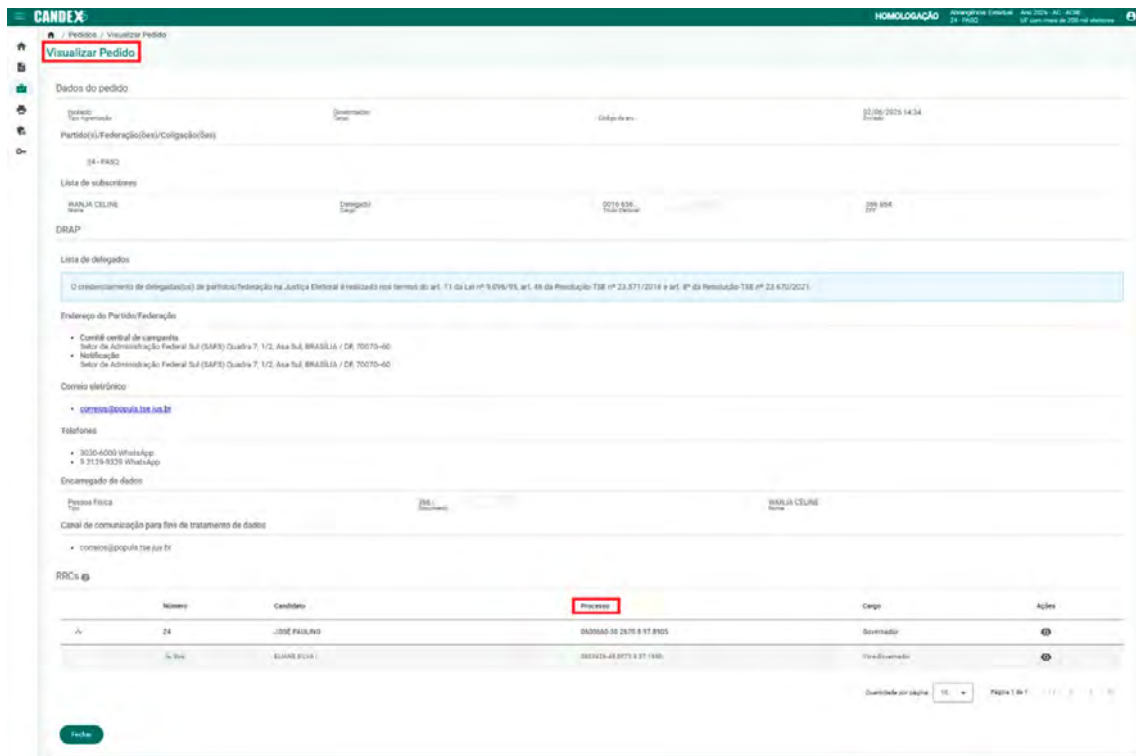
CANDEX

HOMOLOGAÇÃO Abrangência: Estadual 24 - PASQ Ano 2026 - AC - ACRE UF com mais de 200 mil eleitores

/ Pedidos / Visualizar Pedido

Visualizar Pedido

Dados do pedido

Isolado
Tipo Agremiação

Governador
Cargo

Código da ata

02/06/2026 14:34
Enviado

Partido(s)/Federação(ões)/Coligação(ões)

24 - PASQ

Lista de subscritores

WANJA CELINE
Nome

Delegado
Cargo

0016 636
Título Eleitoral

299 658
CPF

DRAP

Lista de delegados

O credenciamento de delegados(as) de partidos/federação na Justiça Eleitoral é realizado nos termos do art. 11 da Lei nº 9.096/95, art. 46 da Resolução TSE nº 23.571/2018 e art. 8º da Resolução TSE nº 23.670/2021.

Endereço do Partido/Federação

- Comitê central de campanha
Setor de Administração Federal Sul (SAFS) Quadra 7, 1/2, Asa Sul, BRASÍLIA / DF, 70070-60
- Notificação
Setor de Administração Federal Sul (SAFS) Quadra 7, 1/2, Asa Sul, BRASÍLIA / DF, 70070-60

Correio eletrônico

- correios@popula.tse.jus.br

Telefones

- 3030-6000 WhatsApp
- 9 3139-9339 WhatsApp

Encarregado de dados

Pessoa Física
Tipo

266
Documento

WANJA CELINE
Nome

Canal de comunicação para fins de tratamento de dados

- correios@popula.tse.jus.br

RRCs

| | Número | Candidato | Processo | Cargo | Ações |
|---|---|---|---|---|---|
| | 24 | JOSÉ PAULINO | 0600660-30.2870.8.97.8905 | Governador | |
| | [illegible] | ELIANE SILVA | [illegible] | Vice-Governador | |

Quantidade por página: 10 Página 1 de 1

Fechar